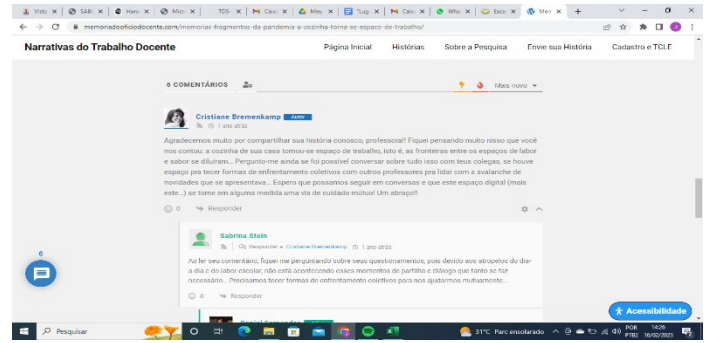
Visto | SAB | Hanc | Mem | TDS | Caix | Mer | Lug | Caix | Wha | Esco | Mer | +

memoriadeoficiodocente.com/memorias-fragmentos-da-pandemia-a-cozinha-torna-se-espaco-de-trabalho/

Narrativas do Trabalho Docente

Página Inicial | Histórias | Sobre a Pesquisa | Envie sua História | Cadastro e TCLE

6 COMENTÁRIOS

Mais novo

Cristiane Bremenkamp Autor

1 ano atrás

Agradecemos muito por compartilhar sua história conosco, professora!! Fiquei pensando muito nisso que você nos contou: a cozinha de sua casa tornou-se espaço de trabalho, isto é, as fronteiras entre os espaços de labor e sabor se diluíram... Pergunto-me ainda se foi possível conversar sobre tudo isso com teus colegas, se houve espaço pra tecer formas de enfrentamento coletivos com outros professores pra lidar com a avalanche de novidades que se apresentava... Espero que possamos seguir em conversas e que este espaço digital (mais este...) se torne em alguma medida uma via de cuidado mútuo! Um abraço!!

0 Responder

Sabrina Stein

Responder a Cristiane Bremenkamp 1 ano atrás

Ao ler seu comentário, fiquei me perguntando sobre seus questionamentos, pois devido aos atropelos do dia-a-dia e do labor escolar, não está acontecendo esses momentos de partilha e diálogo que tanto se faz necessário... Precisamos tecer formas de enfrentamento coletivos para nos ajudarmos mutuamente...

0 Responder

6

Acessibilidade

Pesquisar

31°C Parc ensolarado POR PTB2 14:26 16/02/2023